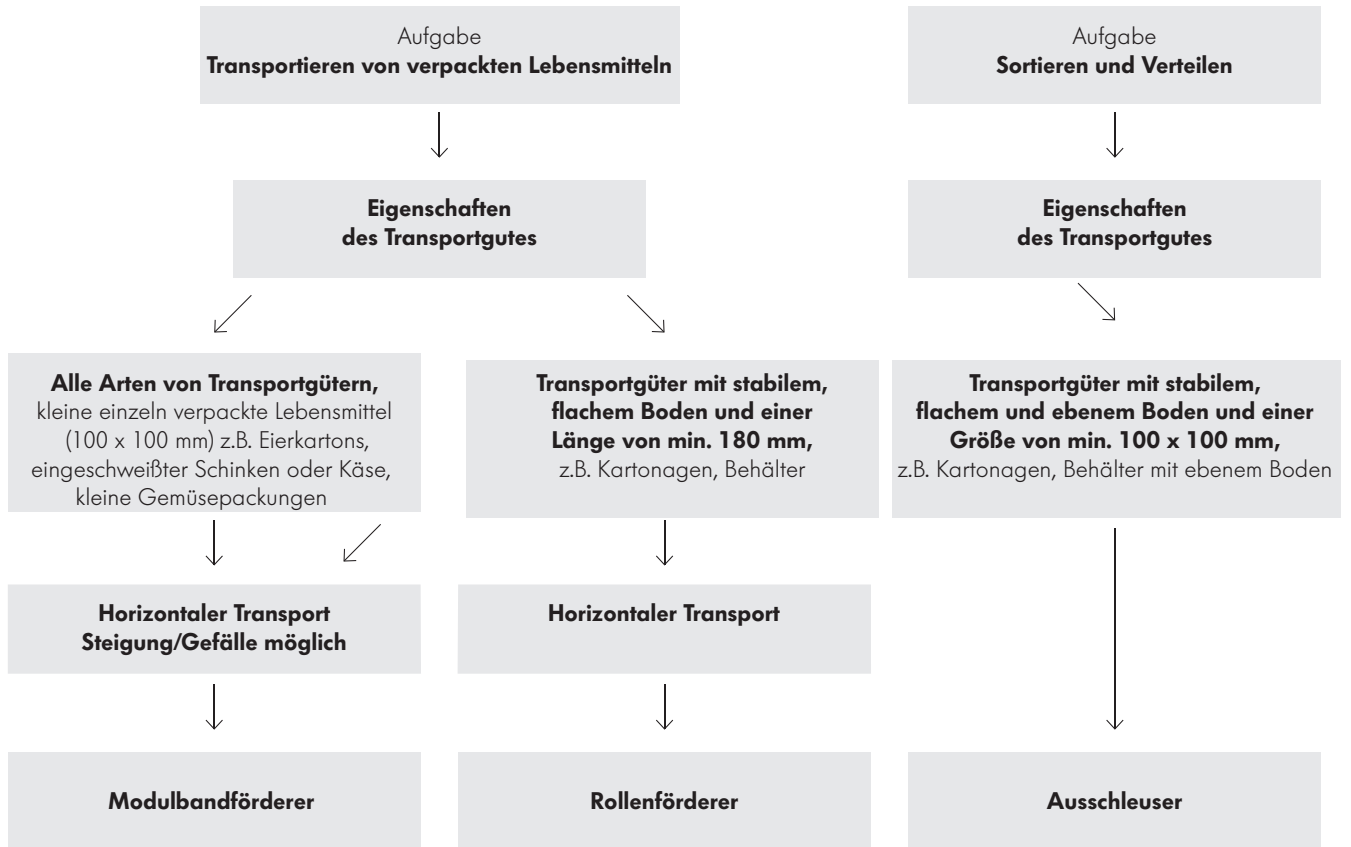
Aufgabe
**Transportieren von verpackten Lebensmitteln**

**Eigenschaften des Transportgutes**

**Alle Arten von Transportgütern,** kleine einzeln verpackte Lebensmittel (100 x 100 mm) z.B. Eierkartons, eingeschweißter Schinken oder Käse, kleine Gemüsepackungen

**Horizontaler Transport Steigung/Gefälle möglich**

**Modulbandförderer**

**Transportgüter mit stabilem, flachem Boden und einer Länge von min. 180 mm,** z.B. Kartonagen, Behälter

**Horizontaler Transport**

**Rollenförderer**

Aufgabe
**Sortieren und Verteilen**

**Eigenschaften des Transportgutes**

**Transportgüter mit stabilem, flachem und ebenem Boden und einer Größe von min. 100 x 100 mm,** z.B. Kartonagen, Behälter mit ebenem Boden

**Ausschleuser**